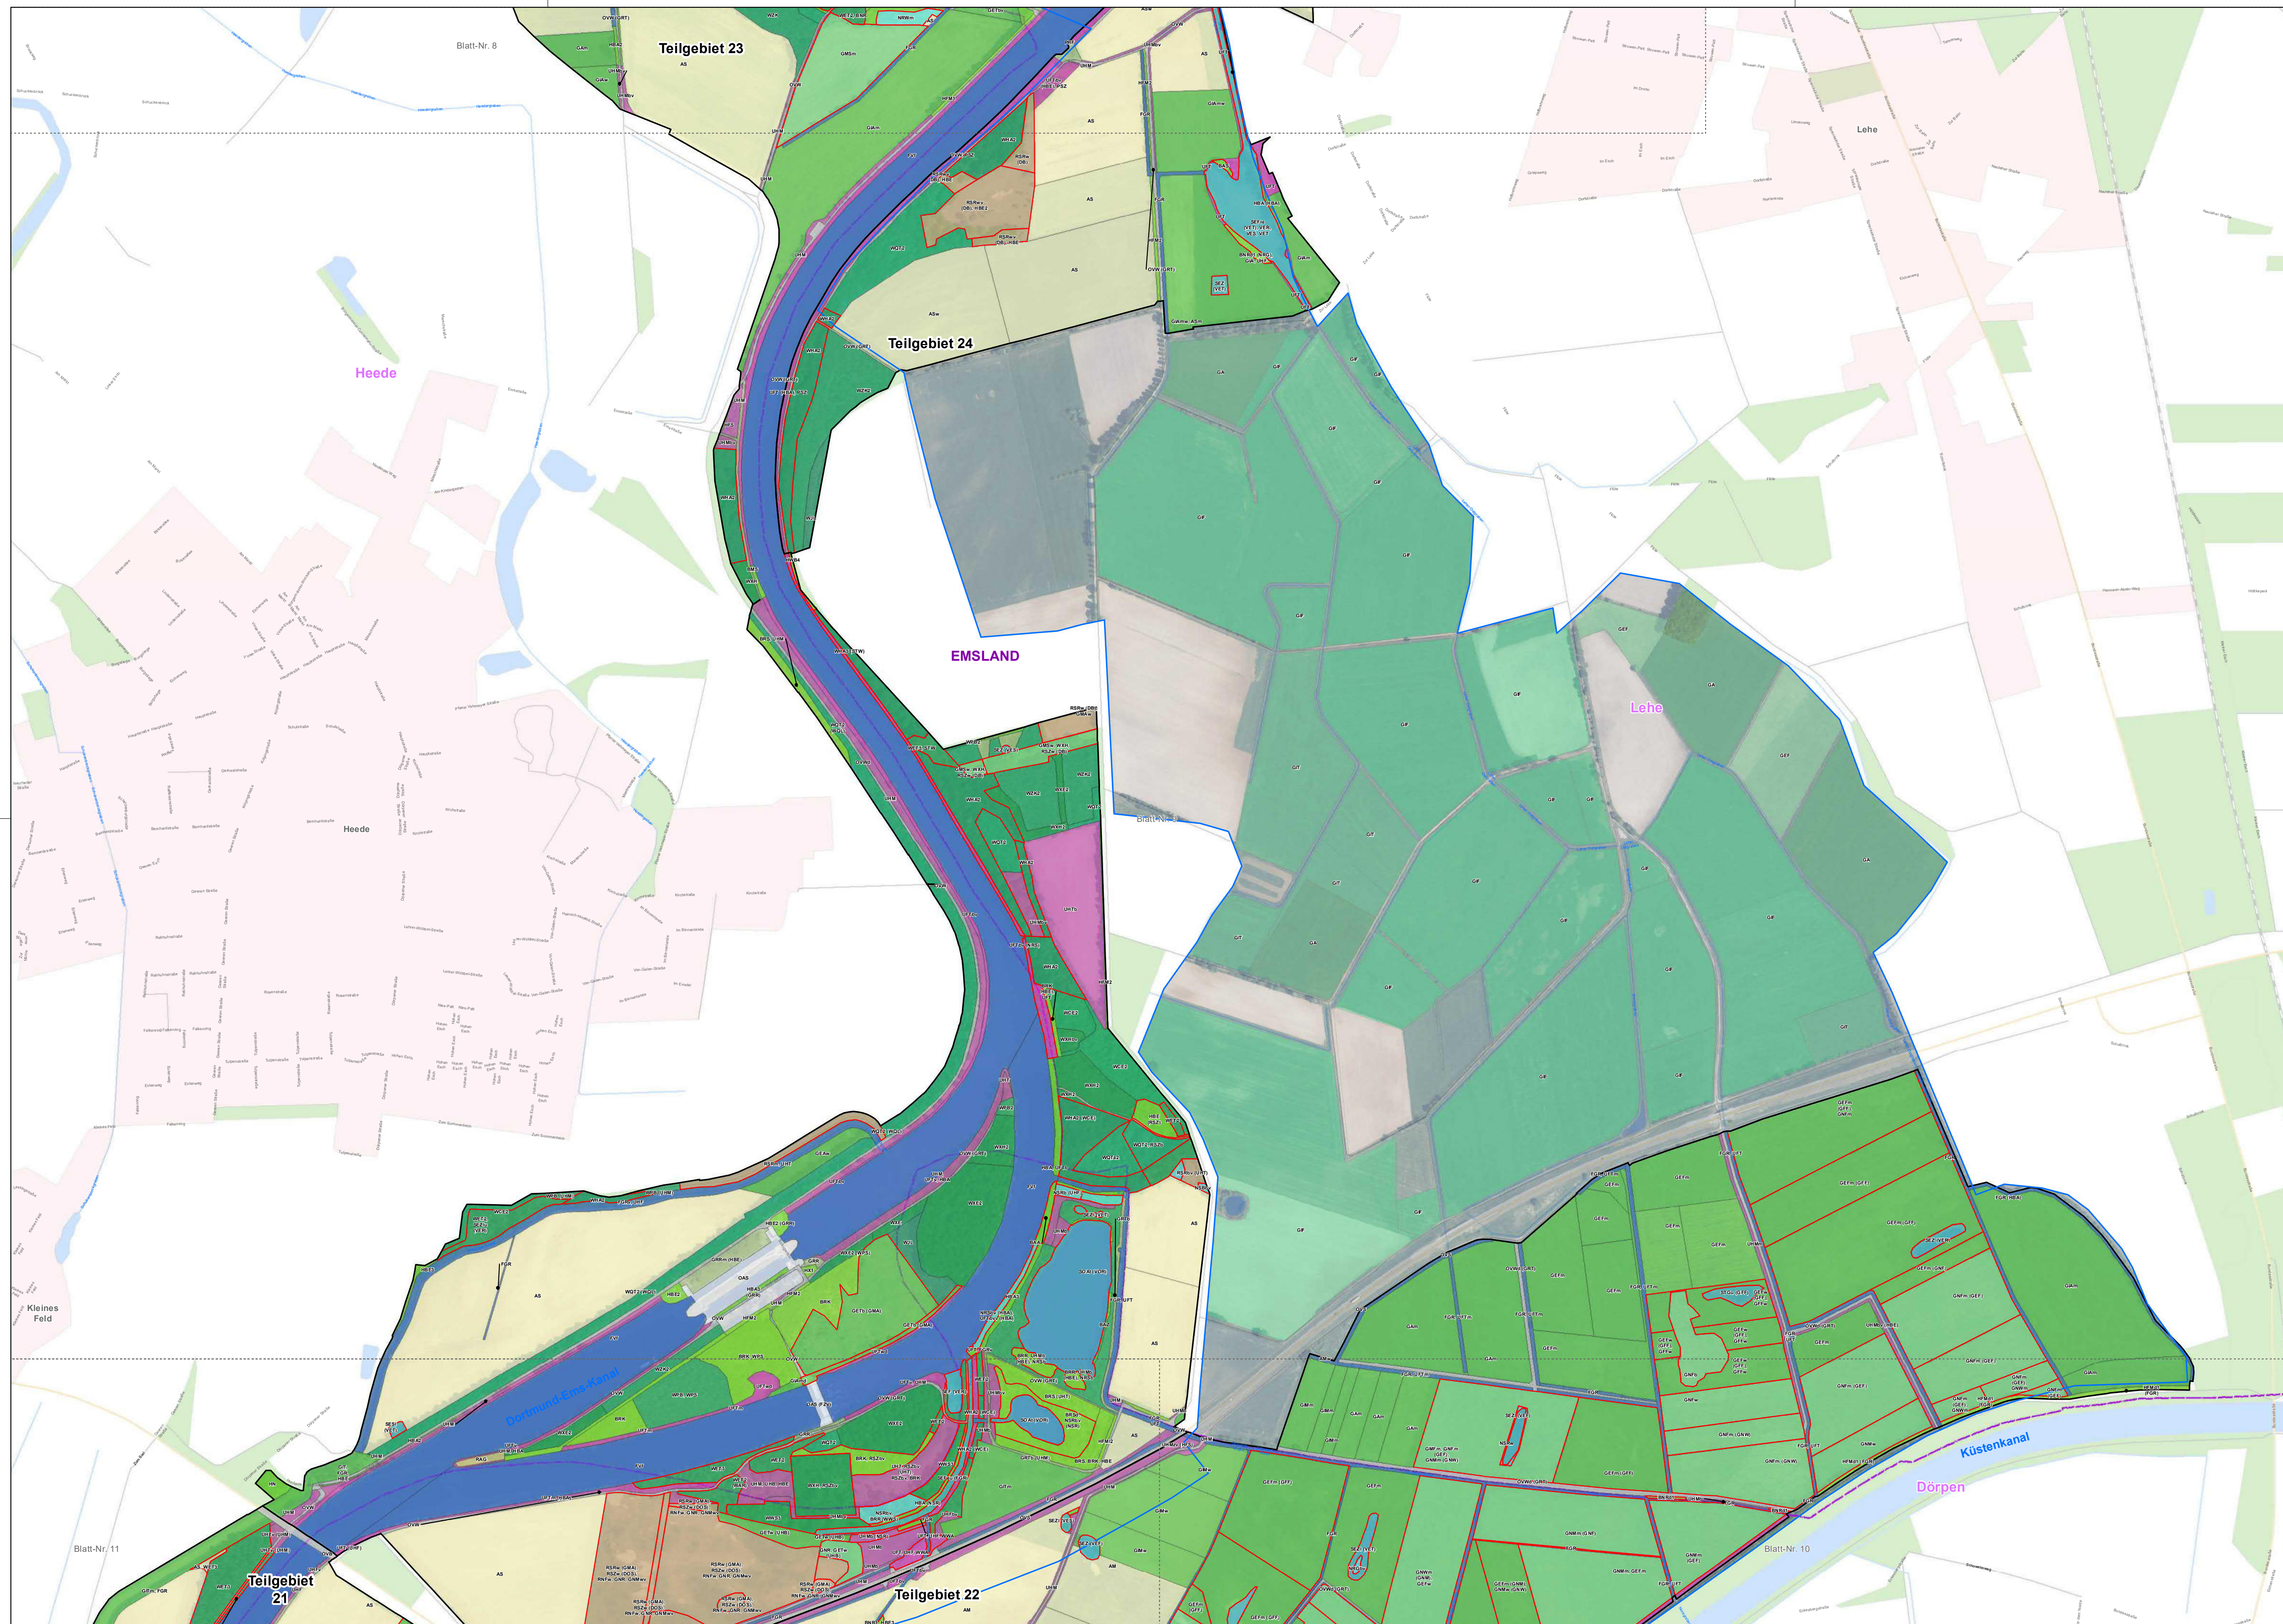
Blatt-Nr. 8

Teilgebiet 23

Teilgebiet 24

Heede

EMSLAND

Lehe

Lehe

Heede

Kleines Feld

Dortmund-Ems-Kanal

Küstenkanal

Dörpen

Blatt-Nr. 11

Blatt-Nr. 10

Teilgebiet 21

Teilgebiet 22

AS

ASw

GIF

GA

GEF

GEFm

GNFm

GAm

WXH

HBE2

OVW

UHM

FGR

FVF

SEZ

BRK

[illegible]